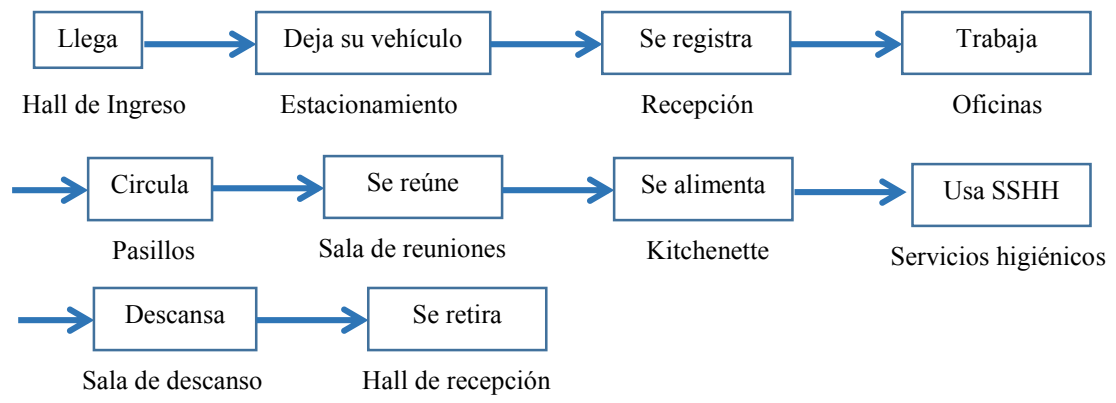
Llega
Hall de Ingreso

Deja su vehículo
Estacionamiento

Se registra
Recepción

Trabaja
Oficinas

Circula
Pasillos

Se reúne
Sala de reuniones

Se alimenta
Kitchenette

Usa SSHH
Servicios higiénicos

Descansa
Sala de descanso

Se retira
Hall de recepción